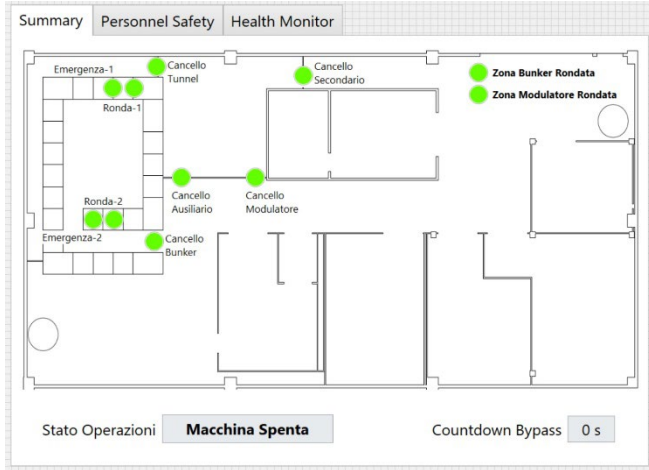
Summary | Personnel Safety | Health Monitor

Emergenza-1
Cancello Tunnel
Cancello Secondario
Zona Bunker Rondata
Zona Modulatore Rondata
Ronda-1
Cancello Ausiliario
Cancello Modulatore
Ronda-2
Emergenza-2
Cancello Bunker

Stato Operazioni
Macchina Spenta
Countdown Bypass
0 s